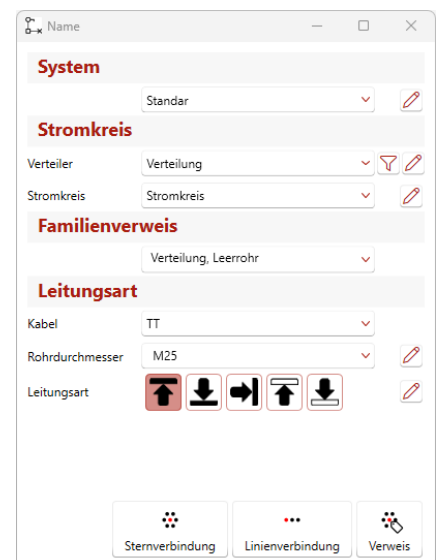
Name

System

Standar

Stromkreis

Verteiler Verteilung

Stromkreis Stromkreis

Familienverweis

Verteilung, Leerrohr

Leitungsart

Kabel TT

Rohrdurchmesser M25

Leitungsart

Sternverbindung Linienverbindung Verweis